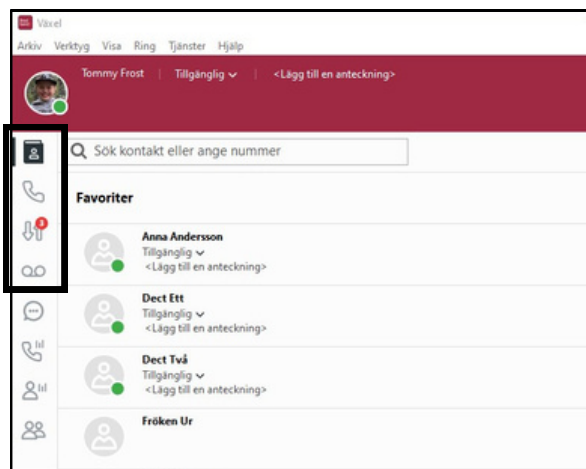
Växel

Arkiv Verktyg Visa Ring Tjänster Hjälp

Tommy Frost | Tillgänglig | <Lägg till en anteckning>

Sök kontakt eller ange nummer

Favoriter

Anna Andersson
Tillgänglig
<Lägg till en anteckning>

Dect Ett
Tillgänglig
<Lägg till en anteckning>

Dect Två
Tillgänglig
<Lägg till en anteckning>

Fröken Ur